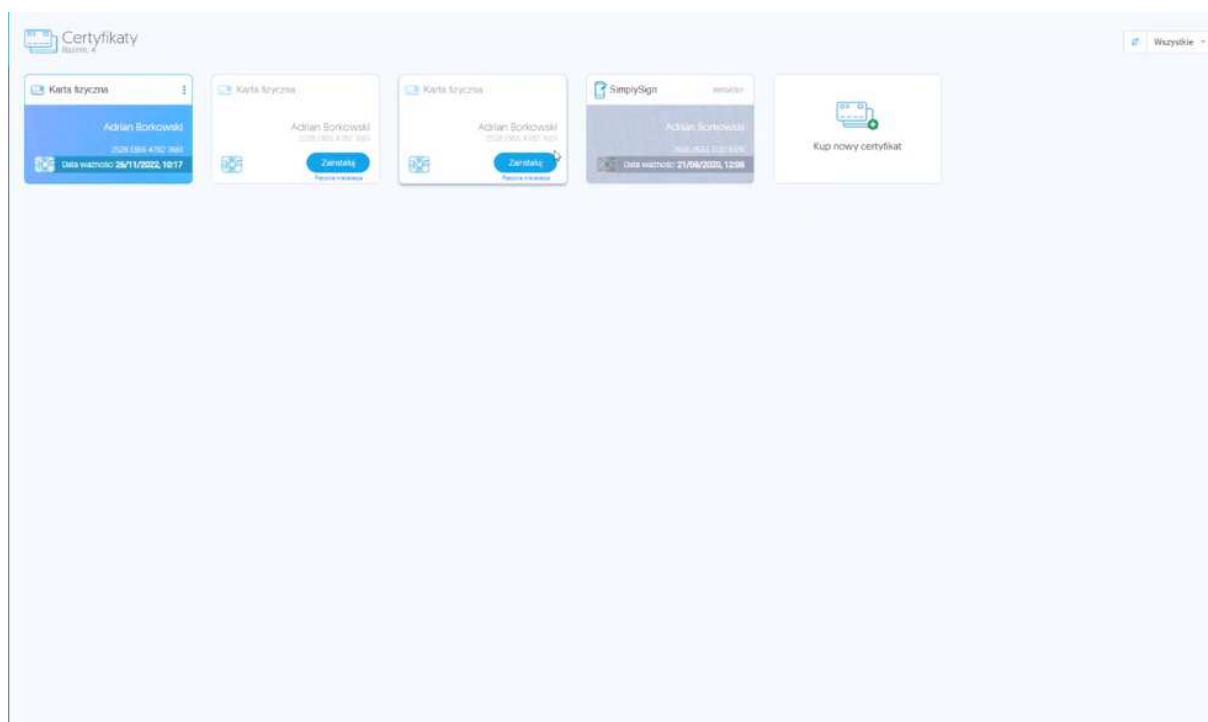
Certyfikaty
Razem: 4

Wszystkie

Karta fizyczna
Adrian Borkowski
2528 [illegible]
Data ważności: 26/11/2022, 10:17

Karta fizyczna
Adrian Borkowski
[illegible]
Zainstaluj
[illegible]

Karta fizyczna
Adrian Borkowski
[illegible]
Zainstaluj
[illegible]

SimplySign
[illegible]
Adrian Borkowski
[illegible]
Data ważności: 21/06/2020, 12:06

Kup nowy certyfikat